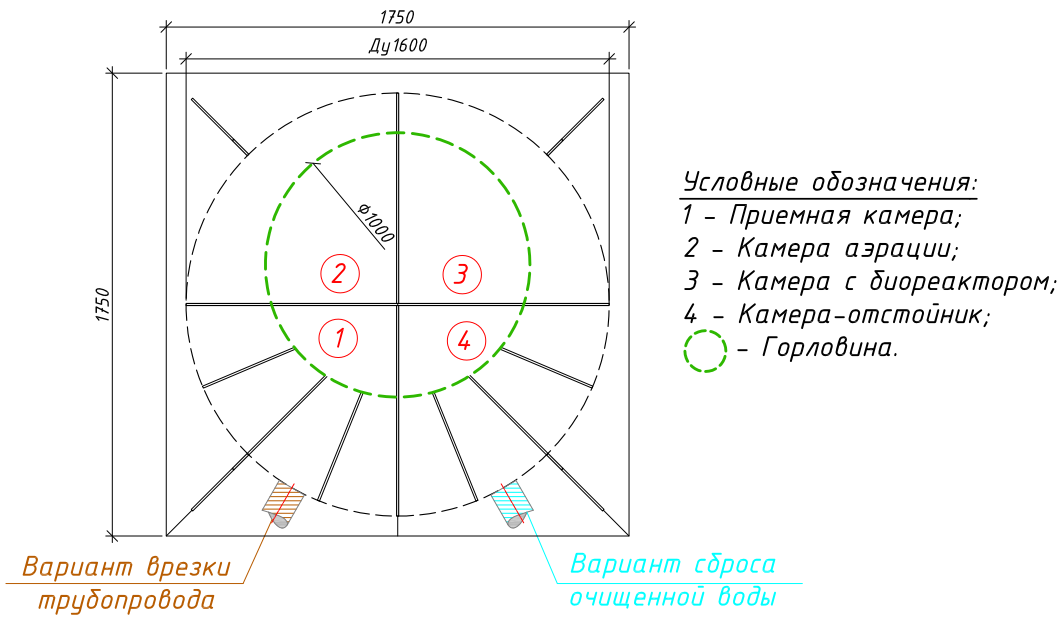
1750

Ду1600

1750

ϕ1000

2

3

1

4

Условные обозначения:
1 – Приемная камера;
2 – Камера аэрации;
3 – Камера с биореактором;
4 – Камера-отстойник;
– Горловина.

Вариант врезки трубопровода

Вариант сброса очищенной воды